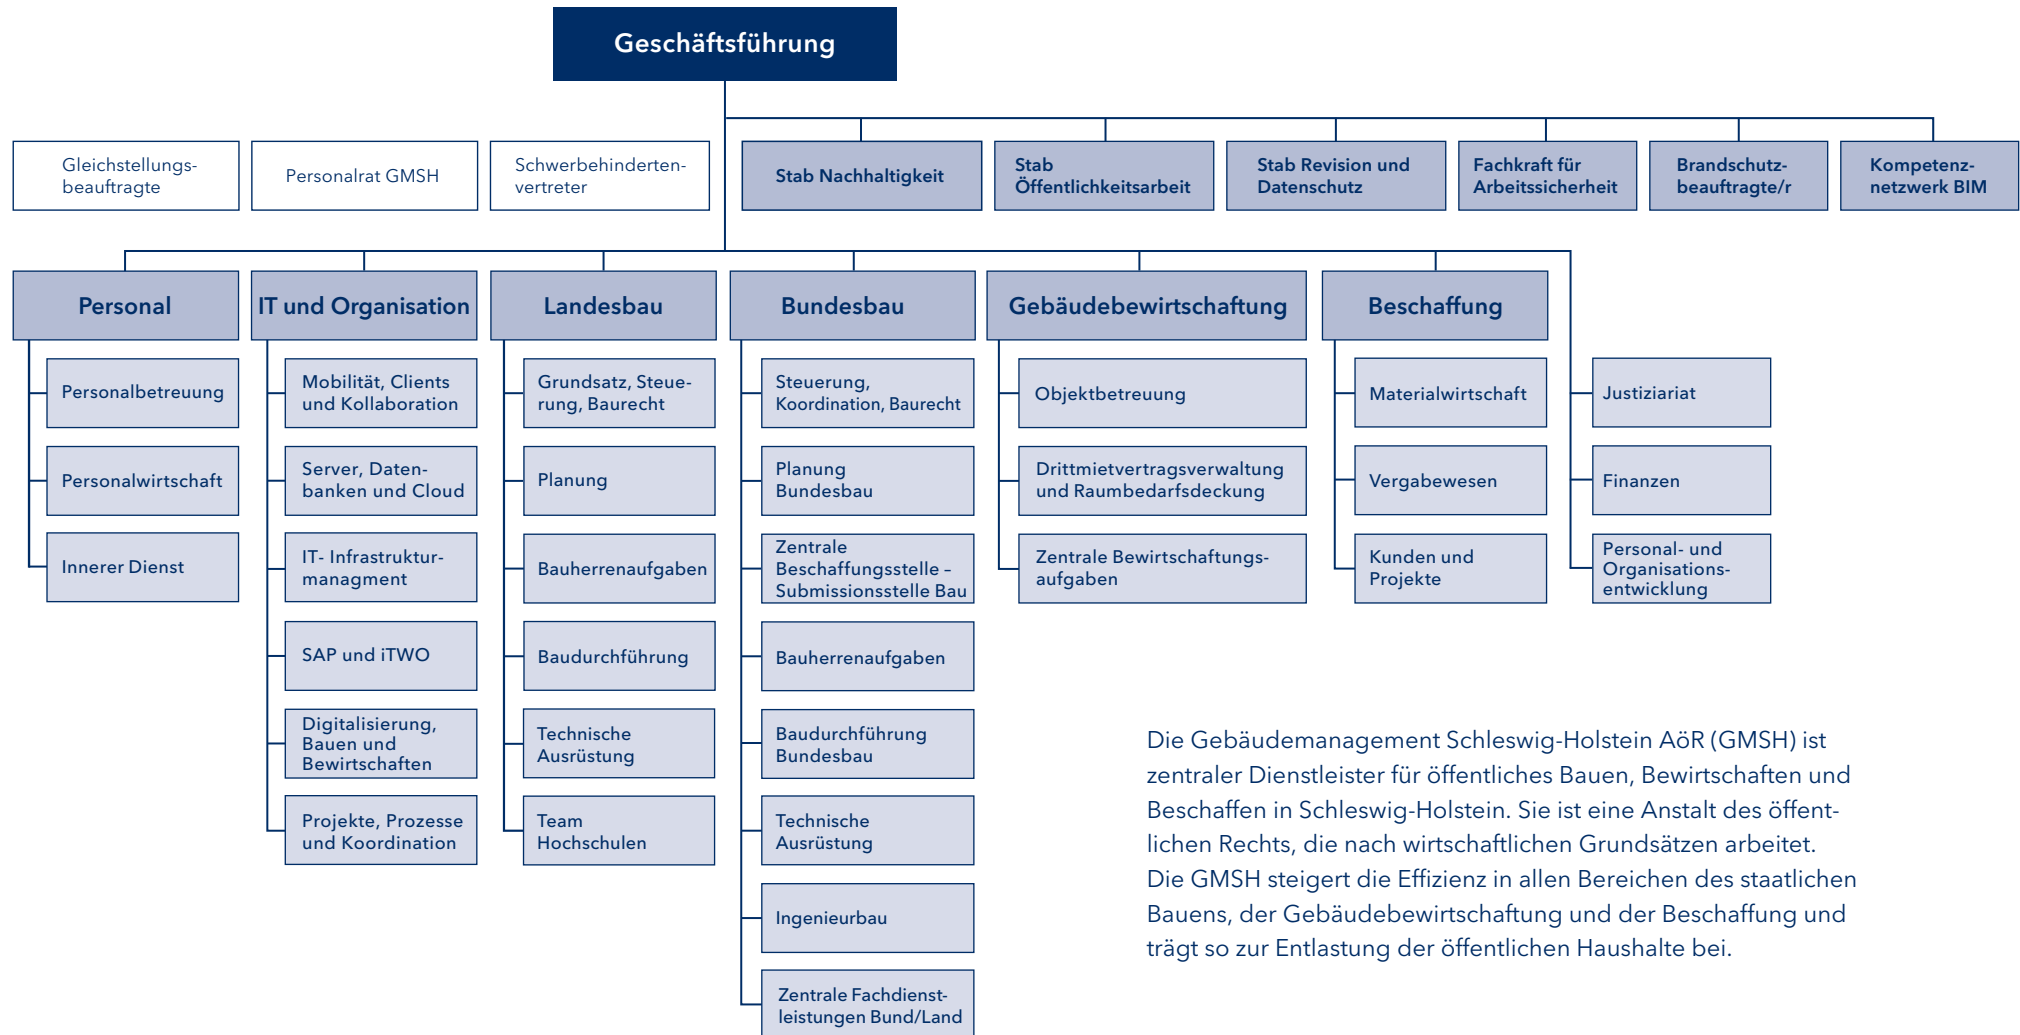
Geschäftsführung

Gleichstellungsbeauftragte

Personalrat GMSH

Schwerbehindertenvertreter

Stab Nachhaltigkeit

Stab Öffentlichkeitsarbeit

Stab Revision und Datenschutz

Fachkraft für Arbeitssicherheit

Brandschutzbeauftragte/r

Kompetenznetzwerk BIM

Personal

Personalbetreuung

Personalwirtschaft

Innerer Dienst

IT und Organisation

Mobilität, Clients und Kollaboration

Server, Datenbanken und Cloud

IT- Infrastrukturmanagment

SAP und iTWO

Digitalisierung, Bauen und Bewirtschaften

Projekte, Prozesse und Koordination

Landesbau

Grundsatz, Steuerung, Baurecht

Planung

Bauherrenaufgaben

Baudurchführung

Technische Ausrüstung

Team Hochschulen

Bundesbau

Steuerung, Koordination, Baurecht

Planung Bundesbau

Zentrale Beschaffungsstelle – Submissionsstelle Bau

Bauherrenaufgaben

Baudurchführung Bundesbau

Technische Ausrüstung

Ingenieurbau

Zentrale Fachdienstleistungen Bund/Land

Gebäudebewirtschaftung

Objektbetreuung

Drittmietvertragsverwaltung und Raumbedarfsdeckung

Zentrale Bewirtschaftungsaufgaben

Beschaffung

Materialwirtschaft

Vergabewesen

Kunden und Projekte

Justiziariat

Finanzen

Personal- und Organisationsentwicklung

Die Gebäudemanagement Schleswig-Holstein AöR (GMSH) ist zentraler Dienstleister für öffentliches Bauen, Bewirtschaften und Beschaffen in Schleswig-Holstein. Sie ist eine Anstalt des öffentlichen Rechts, die nach wirtschaftlichen Grundsätzen arbeitet. Die GMSH steigert die Effizienz in allen Bereichen des staatlichen Bauens, der Gebäudebewirtschaftung und der Beschaffung und trägt so zur Entlastung der öffentlichen Haushalte bei.